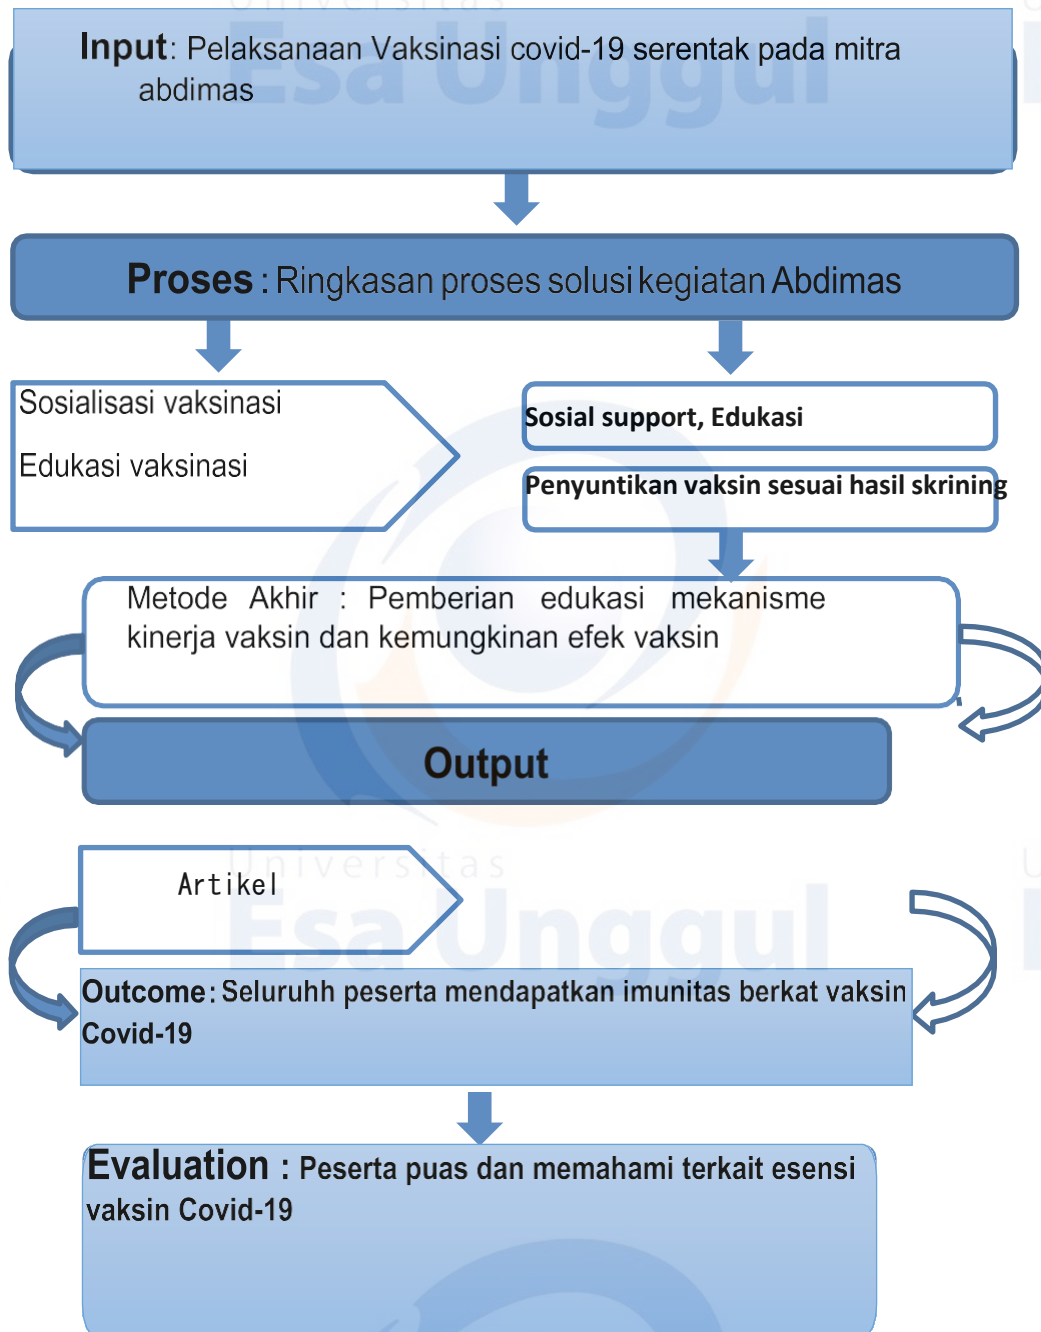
Input: Pelaksanaan Vaksinasi covid-19 serentak pada mitra abdimas

Proses : Ringkasan proses solusi kegiatan Abdimas

Sosialisasi vaksinasi

Edukasi vaksinasi

Sosial support, Edukasi

Penyuntikan vaksin sesuai hasil skrining

Metode Akhir : Pemberian edukasi mekanisme kinerja vaksin dan kemungkinan efek vaksin

Output

Artikel

Outcome: Seluruhh peserta mendapatkan imunitas berkat vaksin Covid-19

Evaluation : Peserta puas dan memahami terkait esensi vaksin Covid-19